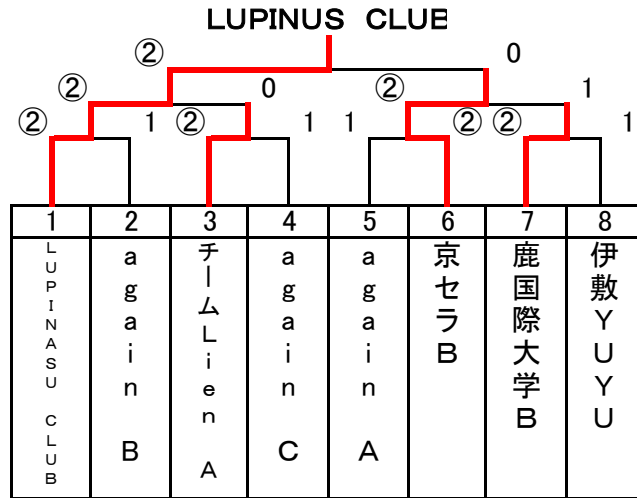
LUPINUS CLUB

② 0

② 0 ② 1

② 1 ② 1 1 ② ② 1

| 1 | 2 | 3 | 4 | 5 | 6 | 7 | 8 |
|---|---|---|---|---|---|---|---|
| LUPINASU CLUB | again B | チームLien A | again C | again A | 京セラB | 鹿国際大学B | 伊敷YUYU |